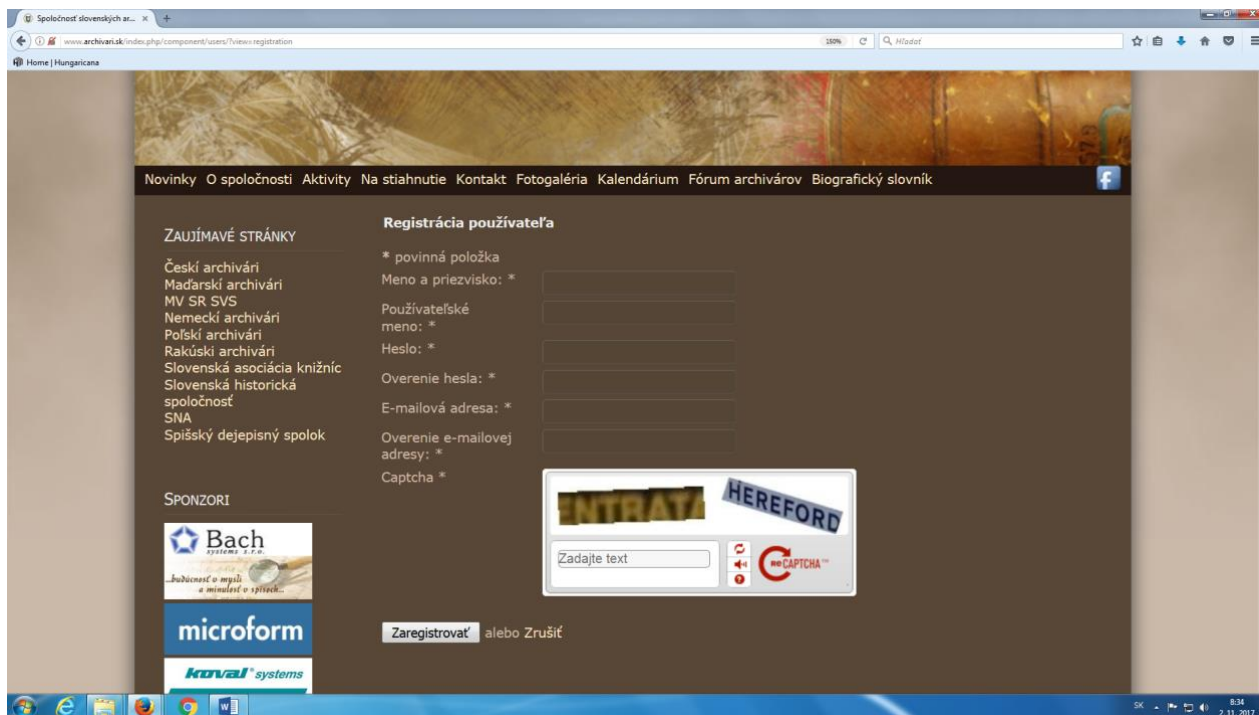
Spoločnosť slovenských ar... ×

www.archivari.sk/index.php/component/users/?view=registration

150%

Hľadať

Home | Hungaricana

Novinky O spoločnosti Aktivity Na stiahnutie Kontakt Fotogaléria Kalendárium Fórum archivárov Biografický slovník

ZAUJÍMAVÉ STRÁNKY

Českí archivári
Maďarskí archivári
MV SR SVS
Nemeckí archivári
Poľskí archivári
Rakúski archivári
Slovenská asociácia knižníc
Slovenská historická spoločnosť
SNA
Spišský dejepisný spolok

SPONZORI

Bach systems s.r.o.
...budúcnosť o mysli a minulosť v spisoch...

microform

koval systems

Registrácia používateľa

* povinná položka

Meno a priezvisko: *

Používateľské meno: *

Heslo: *

Overenie hesla: *

E-mailová adresa: *

Overenie e-mailovej adresy: *

Captcha *

ENTRATA HEREFORD

Zadajte text

reCAPTCHA™

Zaregistrovať alebo Zrušiť

SK 8:34 2.11.2017